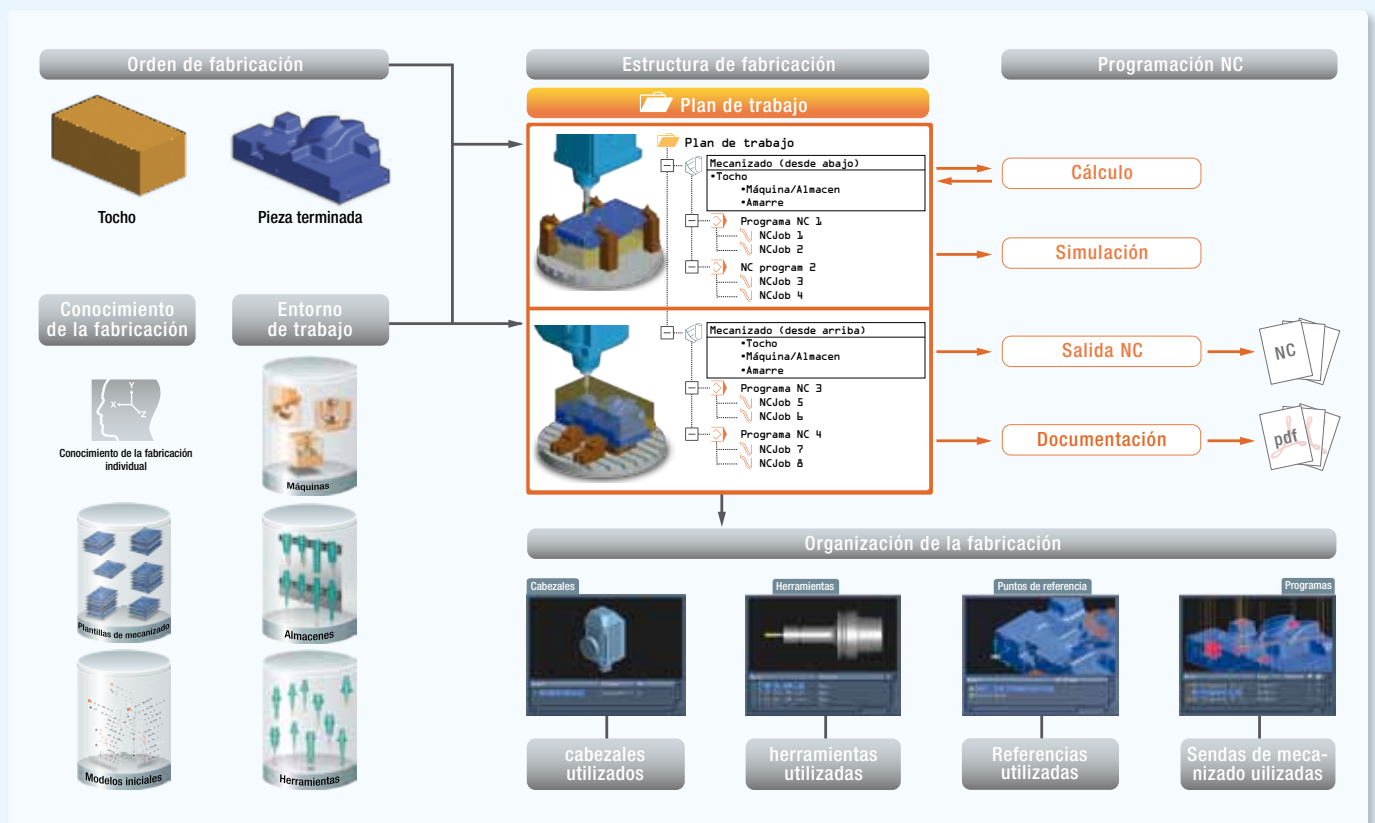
Orden de fabricación

Tocho

Pieza terminada

Conocimiento de la fabricación

Entorno de trabajo

Conocimiento de la fabricación individual

Máquinas

Plantillas de mecanizado

Almacenes

Modelos iniciales

Herramientas

Estructura de fabricación

Plan de trabajo

Plan de trabajo
Mecanizado (desde abajo)
•Tocho
•Máquina/Almacen
•Amarre
Programa NC 1
NCJob 1
NCJob 2
NC program 2
NCJob 3
NCJob 4
Mecanizado (desde arriba)
•Tocho
•Máquina/Almacen
•Amarre
Programa NC 3
NCJob 5
NCJob 6
Programa NC 4
NCJob 7
NCJob 8

Programación NC

Cálculo

Simulación

Salida NC

NC

Documentación

pdf

Organización de la fabricación

Cabezales

Herramientas

Puntos de referencia

Programas

cabezales utilizados

herramientas utilizadas

Referencias utilizadas

Sendas de mecanizado uilizadas